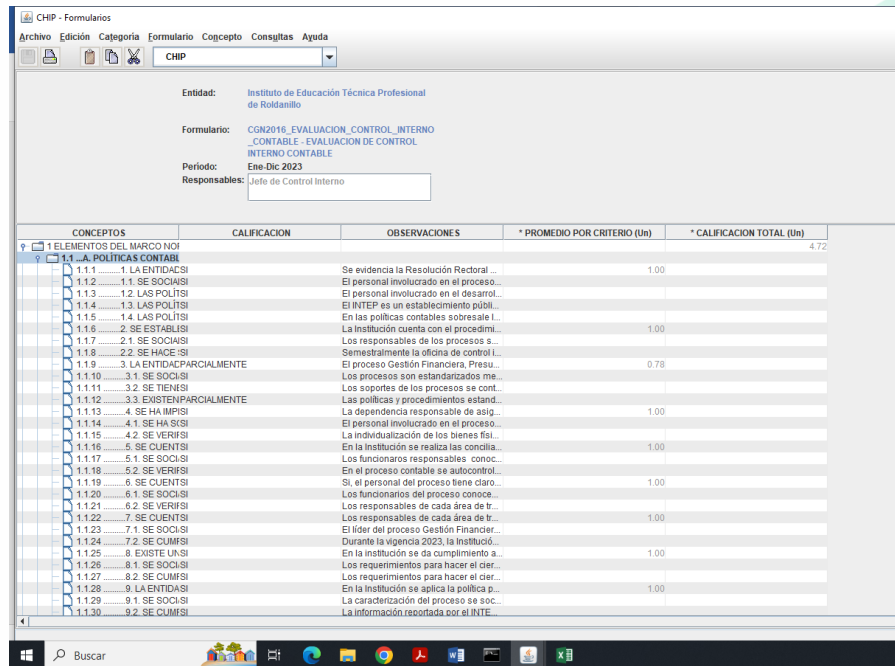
CHIP - Formularios

Archivo Edición Categoría Formulario Concepto Consultas Ayuda

CHIP

Entidad: Instituto de Educación Técnica Profesional de Roldanillo

Formulario: CGN2016_EVALUACION_CONTROL_INTERNO_CONTABLE - EVALUACION DE CONTROL INTERNO CONTABLE

Periodo: Ene-Dic 2023

Responsables: Jefe de Control Interno

| CONCEPTOS | CALIFICACION | OBSERVACIONES | * PROMEDIO POR CRITERIO (Un) | * CALIFICACION TOTAL (Un) |
|---|---|---|---|---|
| 1 ELEMENTOS DEL MARCO NOI | | | | 4.72 |
| 1.1 ...A. POLÍTICAS CONTABL | | | | |
| 1.1.1 .........1. LA ENTIDAD | SI | Se evidencia la Resolución Rectoral ... | 1.00 | |
| 1.1.2 .........1.1. SE SOCIA | SI | El personal involucrado en el proceso... | | |
| 1.1.3 .........1.2. LAS POLÍT | SI | El personal involucrado en el desarrol... | | |
| 1.1.4 .........1.3. LAS POLÍT | SI | El INTEP es un establecimiento públi... | | |
| 1.1.5 .........1.4. LAS POLÍT | SI | En las políticas contables sobresale l... | | |
| 1.1.6 .........2. SE ESTABL | SI | La Institución cuenta con el procedimi... | 1.00 | |
| 1.1.7 .........2.1. SE SOCIA | SI | Los responsables de los procesos s... | | |
| 1.1.8 .........2.2. SE HACE | SI | Semestralmente la oficina de control i... | | |
| 1.1.9 .........3. LA ENTIDAD | PARCIALMENTE | El proceso Gestión Financiera, Presu... | 0.78 | |
| 1.1.10 .........3.1. SE SOCI | SI | Los procesos son estandarizados me... | | |
| 1.1.11 .........3.2. SE TIENE | SI | Los soportes de los procesos se cont... | | |
| 1.1.12 .........3.3. EXISTEN | PARCIALMENTE | Las políticas y procedimientos estand... | | |
| 1.1.13 .........4. SE HA IMP | SI | La dependencia responsable de asig... | 1.00 | |
| 1.1.14 .........4.1. SE HA S | SI | El personal involucrado en el proceso... | | |
| 1.1.15 .........4.2. SE VERIF | SI | La individualización de los bienes físi... | | |
| 1.1.16 .........5. SE CUENT | SI | En la Institución se realiza las concilia... | 1.00 | |
| 1.1.17 .........5.1. SE SOCI | SI | Los funcionaros responsables conoc... | | |
| 1.1.18 .........5.2. SE VERIF | SI | En el proceso contable se autocontrol... | | |
| 1.1.19 .........6. SE CUENT | SI | Si, el personal del proceso tiene claro... | 1.00 | |
| 1.1.20 .........6.1. SE SOCI | SI | Los funcionarios del proceso conoce... | | |
| 1.1.21 .........6.2. SE VERIF | SI | Los responsables de cada área de tr... | | |
| 1.1.22 .........7. SE CUENT | SI | Los responsables de cada área de tr... | 1.00 | |
| 1.1.23 .........7.1. SE SOCI | SI | El líder del proceso Gestión Financier... | | |
| 1.1.24 .........7.2. SE CUMF | SI | Durante la vigencia 2023, la Institució... | | |
| 1.1.25 .........8. EXISTE UN | SI | En la institución se da cumplimiento a... | 1.00 | |
| 1.1.26 .........8.1. SE SOCI | SI | Los requerimientos para hacer el cier... | | |
| 1.1.27 .........8.2. SE CUMF | SI | Los requerimientos para hacer el cier... | | |
| 1.1.28 .........9. LA ENTIDAD | SI | En la Institución se aplica la política p... | 1.00 | |
| 1.1.29 .........9.1. SE SOCI | SI | La caracterización del proceso se soc... | | |
| 1.1.30 .........9.2. SE CUMF | SI | La información reportada por el INTE... | | |

Buscar